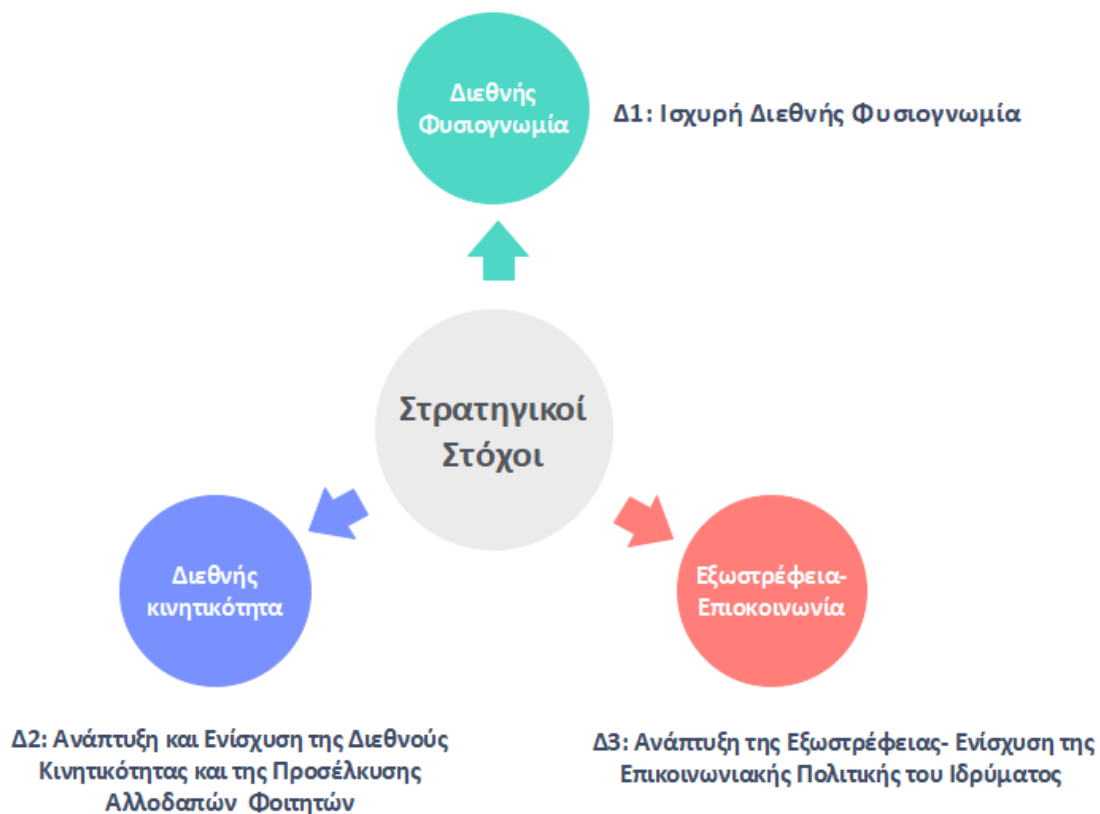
Διεθνής Φυσιογνωμία

Δ1: Ισχυρή Διεθνής Φυσιογνωμία

Στρατηγικοί Στόχοι

Διεθνής κινητικότητα

Εξωστρέφεια-Επικοινωνία

Δ2: Ανάπτυξη και Ενίσχυση της Διεθνούς Κινητικότητας και της Προσέλκυσης Αλλοδαπών Φοιτητών

Δ3: Ανάπτυξη της Εξωστρέφειας- Ενίσχυση της Επικοινωνιακής Πολιτικής του Ιδρύματος